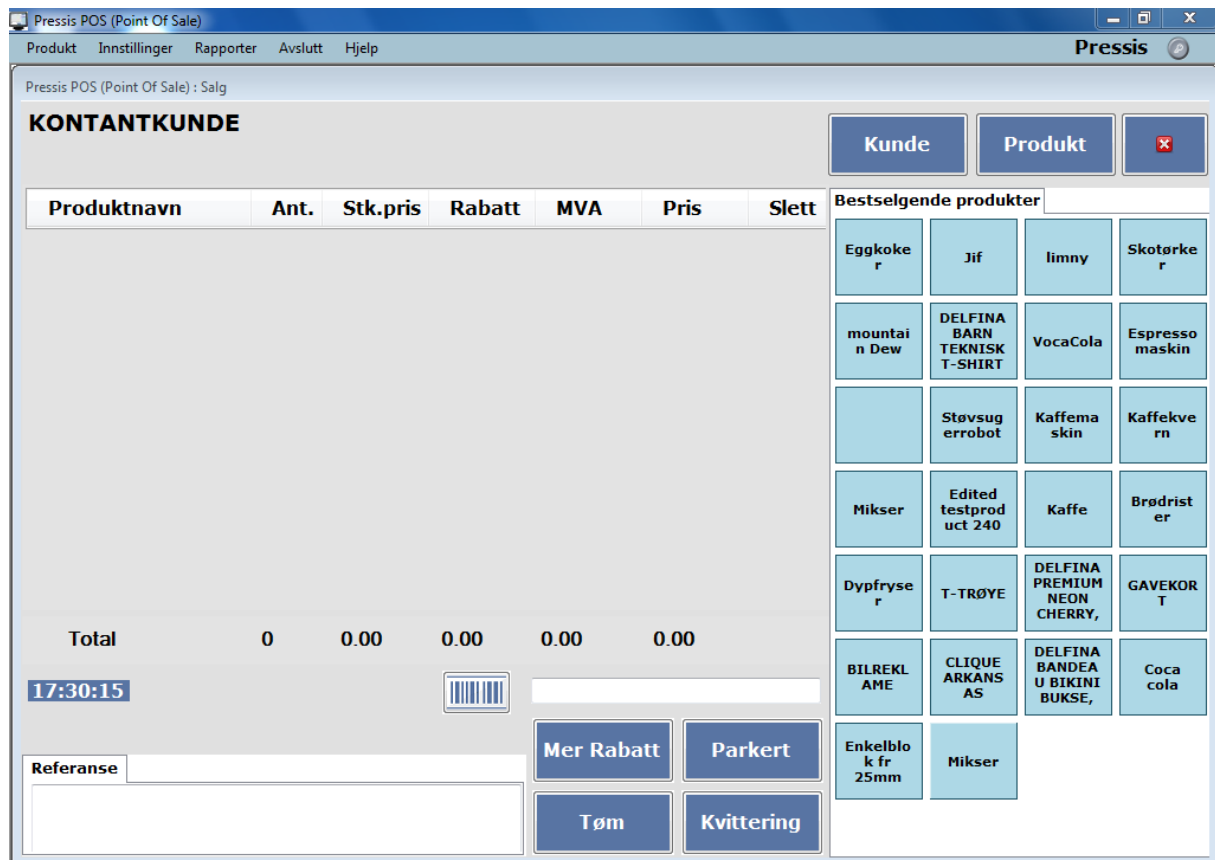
Pressis POS (Point Of Sale)

Produkt Innstillinger Rapporter Avslutt Hjelp

Pressis

Pressis POS (Point Of Sale) : Salg

KONTANTKUNDE

Kunde

Produkt

| Produktnavn | Ant. | Stk.pris | Rabatt | MVA | Pris | Slett |
|---|---|---|---|---|---|---|
| Total | 0 | 0.00 | 0.00 | 0.00 | 0.00 | |

17:30:15

Referanse

Mer Rabatt

Parkert

Tøm

Kvittering

Bestselgende produkter

Eggkoker

Jif

limny

Skotørker

mountain Dew

DELFINA BARN TEKNISK T-SHIRT

VocaCola

Espresso maskin

Støvsugerrobot

Kaffemaskin

Kaffekvern

Mikser

Edited testproduct 240

Kaffe

Brødrister

Dypfryser

T-TRØYE

DELFINA PREMIUM NEON CHERRY,

GAVEKORT

BILREKLAME

CLIQUE ARKANSAS

DELFINA BANDEAU BIKINI BUKSE,

Coca cola

Enkelblok fr 25mm

Mikser